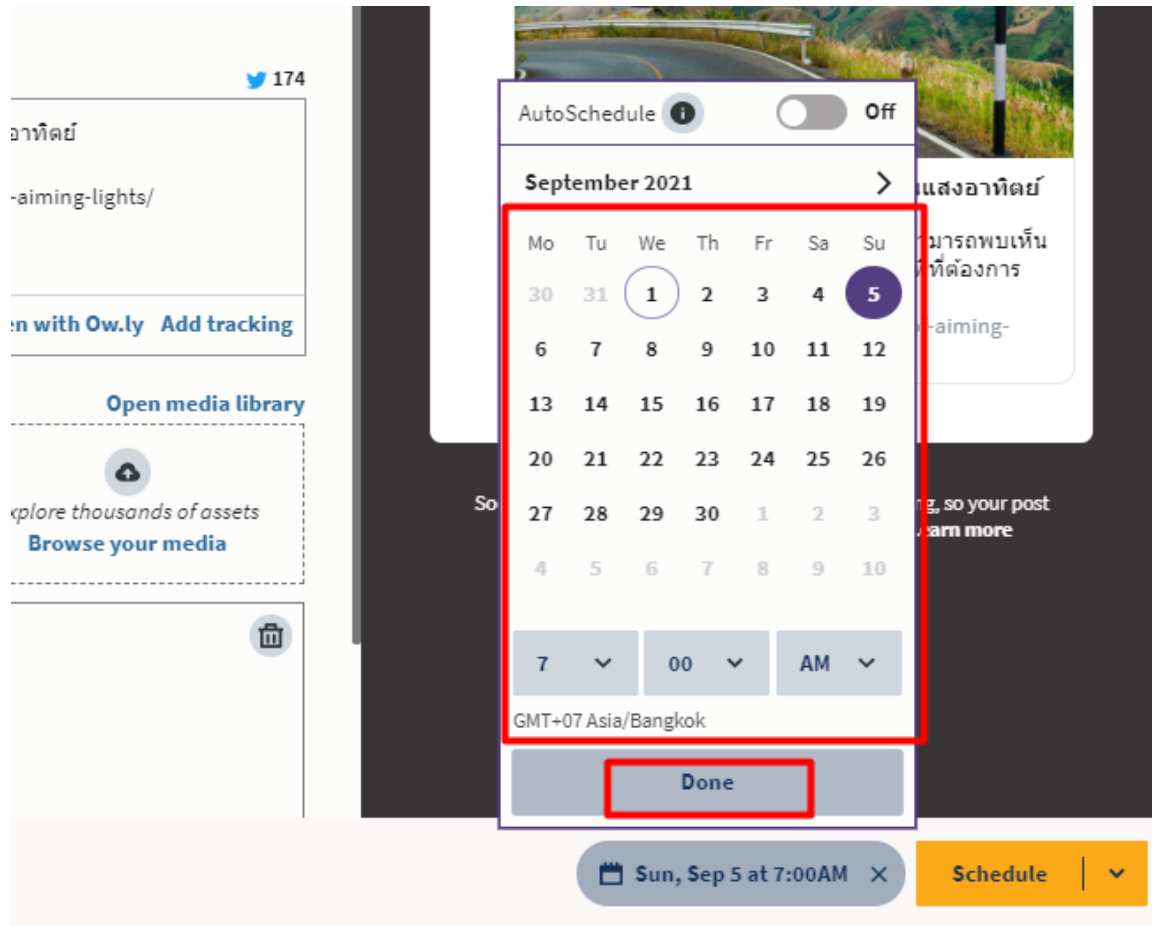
174

อาทิตย์

-aiming-lights/

en with Ow.ly Add tracking

Open media library

xplore thousands of assets
Browse your media

AutoSchedule Off

September 2021

| Mo | Tu | We | Th | Fr | Sa | Su |
|---|---|---|---|---|---|---|
| 30 | 31 | 1 | 2 | 3 | 4 | 5 |
| 6 | 7 | 8 | 9 | 10 | 11 | 12 |
| 13 | 14 | 15 | 16 | 17 | 18 | 19 |
| 20 | 21 | 22 | 23 | 24 | 25 | 26 |
| 27 | 28 | 29 | 30 | 1 | 2 | 3 |
| 4 | 5 | 6 | 7 | 8 | 9 | 10 |

7 00 AM

GMT+07 Asia/Bangkok

Done

แสงอาทิตย์

มารถพบเห็น
ที่ต้องการ

-aiming-

So

g, so your post
arn more

Sun, Sep 5 at 7:00AM

Schedule